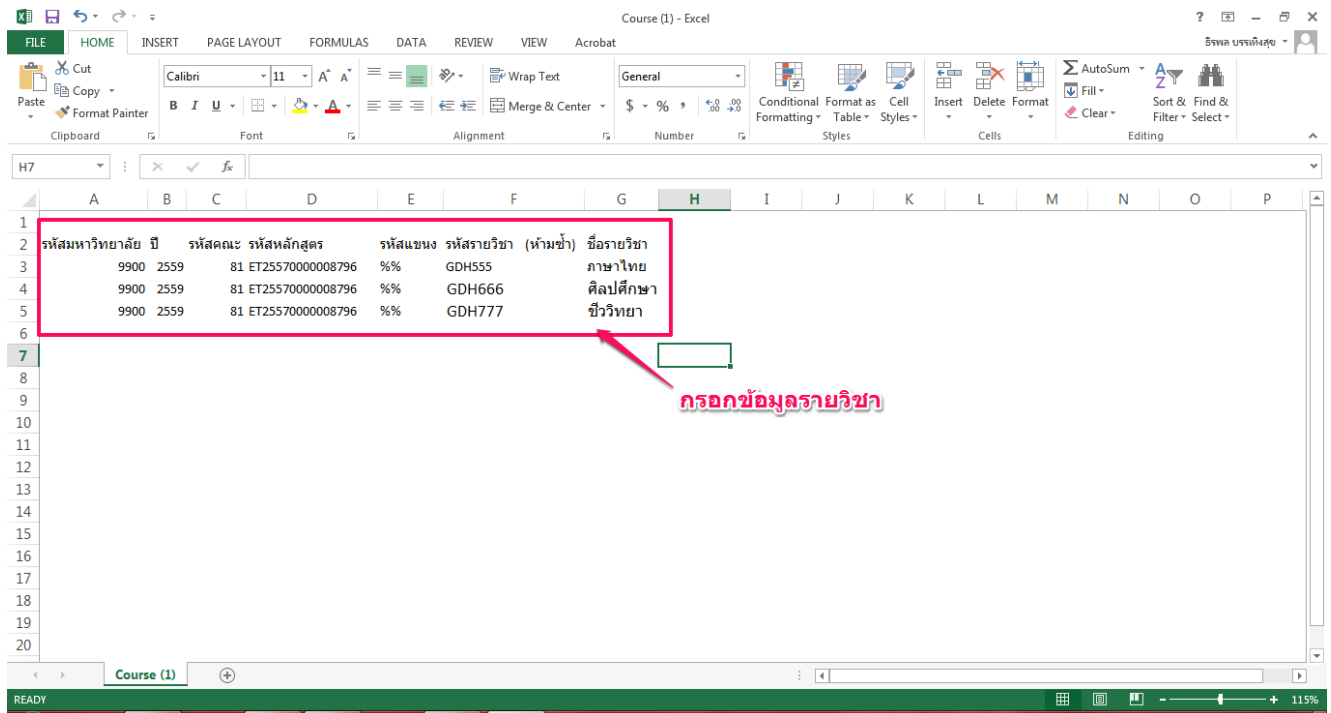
Course (1) - Excel

FILE HOME INSERT PAGE LAYOUT FORMULAS DATA REVIEW VIEW Acrobat

ธีรพล บรรเทิงสุข

Paste Cut Copy Format Painter Clipboard
Calibri 11 B I U Font
Wrap Text Merge & Center Alignment
General $ % , Number
Conditional Formatting Format as Table Cell Styles Styles
Insert Delete Format Cells
AutoSum Fill Clear Sort & Filter Find & Select Editing

H7 fx

| | A | B | C | D | E | F | G | H |
|---|---|---|---|---|---|---|---|---|
| 1 | | | | | | | | |
| 2 | รหัสมหาวิทยาลัย | ปี | รหัสคณะ | รหัสหลักสูตร | รหัสแขนง | รหัสรายวิชา (ห้ามซ้ำ) | ชื่อรายวิชา | |
| 3 | 9900 | 2559 | 81 | ET25570000008796 | %% | GDH555 | ภาษาไทย | |
| 4 | 9900 | 2559 | 81 | ET25570000008796 | %% | GDH666 | ศิลปศึกษา | |
| 5 | 9900 | 2559 | 81 | ET25570000008796 | %% | GDH777 | ชีววิทยา | |

กรอกข้อมูลรายวิชา

Course (1)

READY 115%